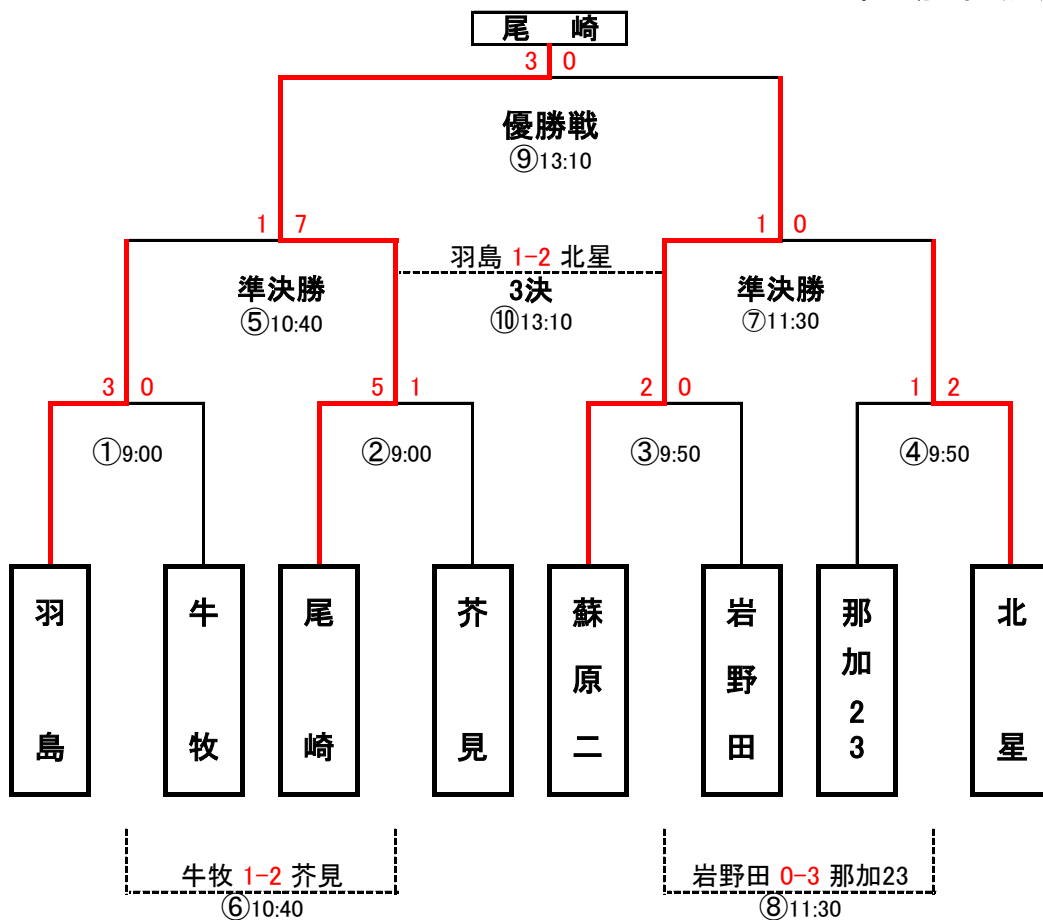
尾　崎

3 0

優勝戦
⑨13:10

1 7
1 0

羽島 1-2 北星

準決勝
⑤10:40

3決
⑩13:10

準決勝
⑦11:30

3 0
5 1
2 0
1 2

①9:00
②9:00
③9:50
④9:50

羽島
牛牧
尾崎
芥見
蘇原二
岩野田
那加23
北星

牛牧 1-2 芥見
⑥10:40

岩野田 0-3 那加23
⑧11:30